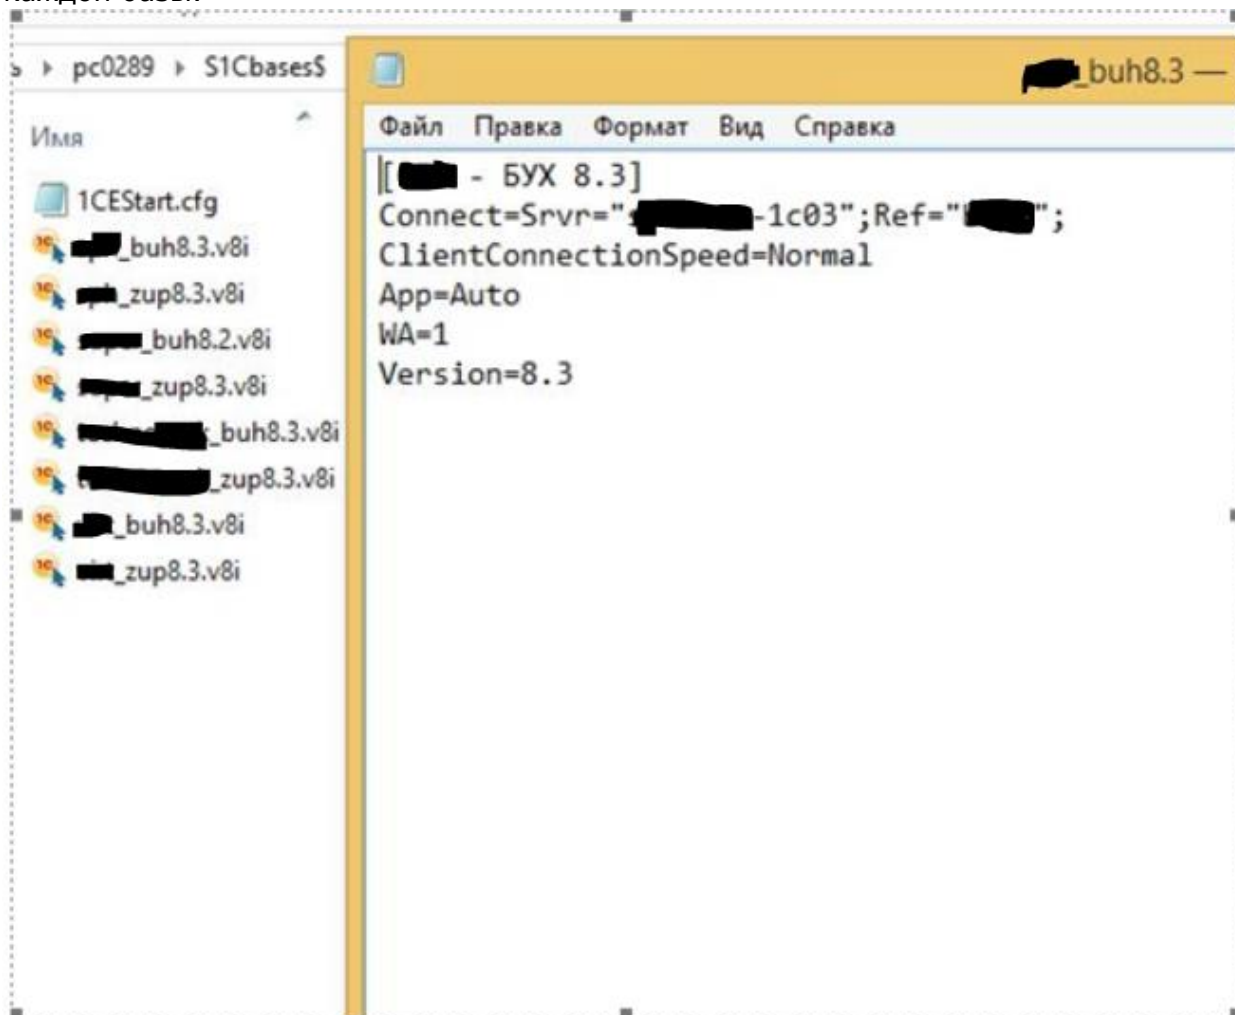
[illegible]

pc0289 ▸ S1Cbases$

Имя

1CEStart.cfg
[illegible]_buh8.3.v8i
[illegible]_zup8.3.v8i
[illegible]_buh8.2.v8i
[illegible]_zup8.3.v8i
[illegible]_buh8.3.v8i
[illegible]_zup8.3.v8i
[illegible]_buh8.3.v8i
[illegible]_zup8.3.v8i

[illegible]_buh8.3 —

Файл Правка Формат Вид Справка

[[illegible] - БУХ 8.3]
Connect=Srvr="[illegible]-1c03";Ref="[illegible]";
ClientConnectionSpeed=Normal
App=Auto
WA=1
Version=8.3